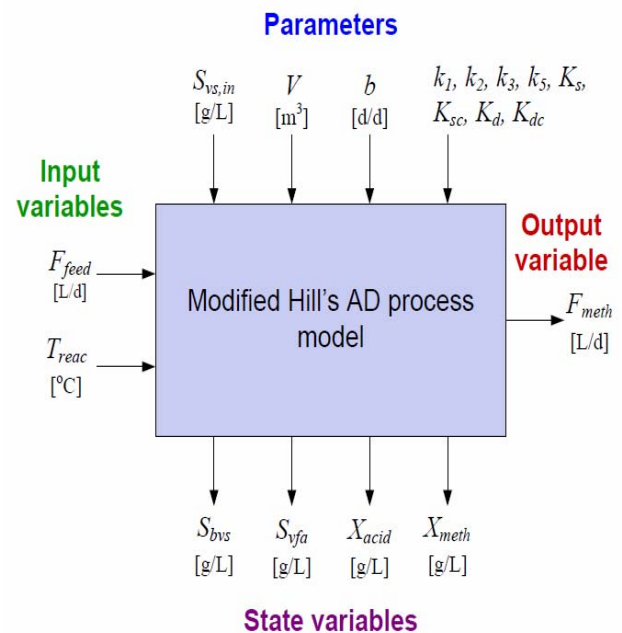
Parameters

$S_{vs,in}$
[g/L]

$V$
[m$^3$]

$b$
[d/d]

$k_1$, $k_2$, $k_3$, $k_5$, $K_s$, $K_{sc}$, $K_d$, $K_{dc}$

Input variables

$F_{feed}$
[L/d]

$T_{reac}$
[°C]

Modified Hill's AD process model

Output variable

$F_{meth}$
[L/d]

$S_{bvs}$
[g/L]

$S_{vfa}$
[g/L]

$X_{acid}$
[g/L]

$X_{meth}$
[g/L]

State variables